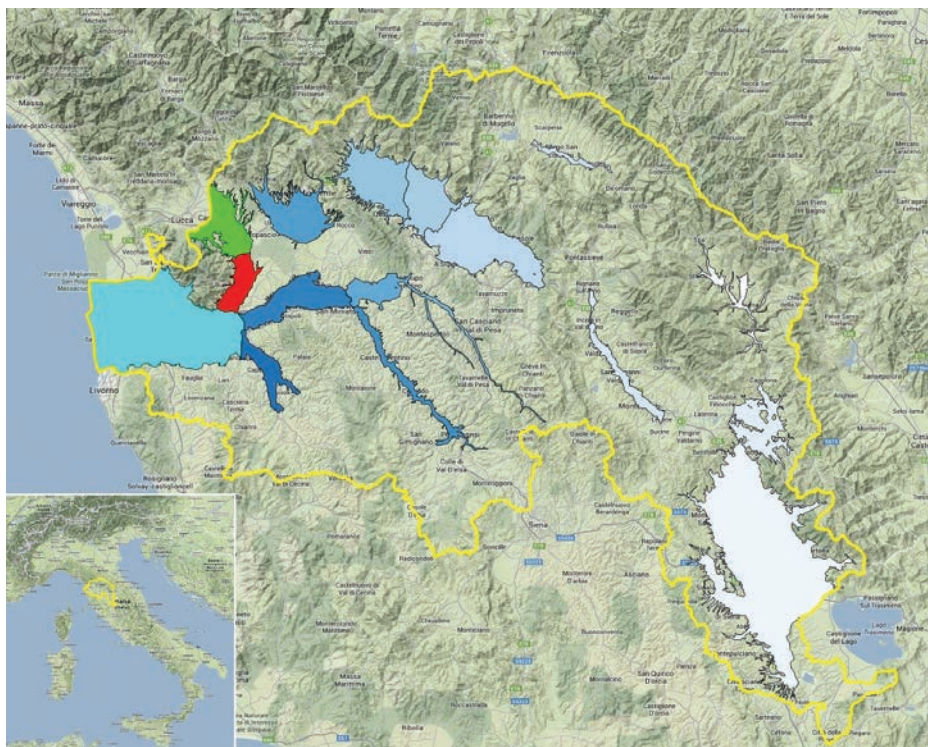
Massa
Viareggio
Lucca
Livorno
Forte dei Marmi
Castelnuovo di Garfagnana
Barberino di Mugello
Firenzuola
San Casciano in Val di Pesa
Pontassieve
Montespertoli
Tavarnelle Val di Pesa
Greve in Chianti
Panzano in Chianti
Castellina in Chianti
Poggibonsi
San Gimignano
Colle di Val d'Elsa
Monteriggioni
Siena
Rosignano Solvay
Volterra
Radicondoli
Montalcino
Castelnuovo Berardenga
Rapolano Terme
Asciano
Sinalunga
Montepulciano
Chianciano
Castiglione del Lago
Magione
Lago Trasimeno
Passignano sul Trasimeno
Bibbiena
Arezzo
Poppi
Stia
Pratovecchio
Montevarchi
San Giovanni Valdarno
Figline Valdarno
Reggello
Cortona
Chiusi
Sarteano
Cetona
Città della Pieve
Massa Marittima
Ribolla
Roccastrada
Montalcino
San Quirico d'Orcia
Pienza
Torrita di Siena
Murlo
Sovicille
Chiusdino
Monticiano
Pomarance
Montecatini Val di Cecina
Cecina
Castellina Marittima
Peccioli
Lajatico
Pontedera
Fauglia
San Miniato
Vinci
Empoli
Rocca
Fucecchio
Borgo San Lorenzo
Scarperia
Dicomano
Londa
San Godenzo
Santa Sofia
Pieve Santo Stefano
Sansepolcro
Anghiari
Caprese Michelangelo
Subbiano
Castiglion Fiorentino
Foiano della Chiana
Lucignano
Pisa
Cascina
Lari
Casciana Terme
Castellina
San Vincenzo